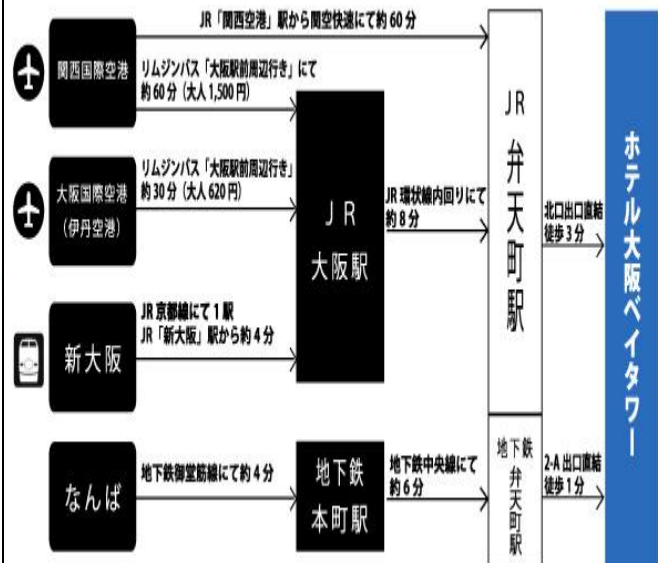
JR「関西空港」駅から関空快速にて約 60 分

関西国際空港

リムジンバス「大阪駅前周辺行き」にて約 60 分（大人 1,500 円）

大阪国際空港（伊丹空港）

リムジンバス「大阪駅前周辺行き」約 30 分（大人 620 円）

JR 大阪駅

JR 環状線内回りにて約 8 分

JR 弁天町駅

北口出口直結 徒歩 3 分

新大阪

JR 京都線にて 1 駅 JR「新大阪」駅から約 4 分

なんば

地下鉄御堂筋線にて約 4 分

地下鉄 本町駅

地下鉄中央線にて約 6 分

地下鉄 弁天町駅

2-A 出口直結 徒歩 1 分

ホテル大阪ベイタワー